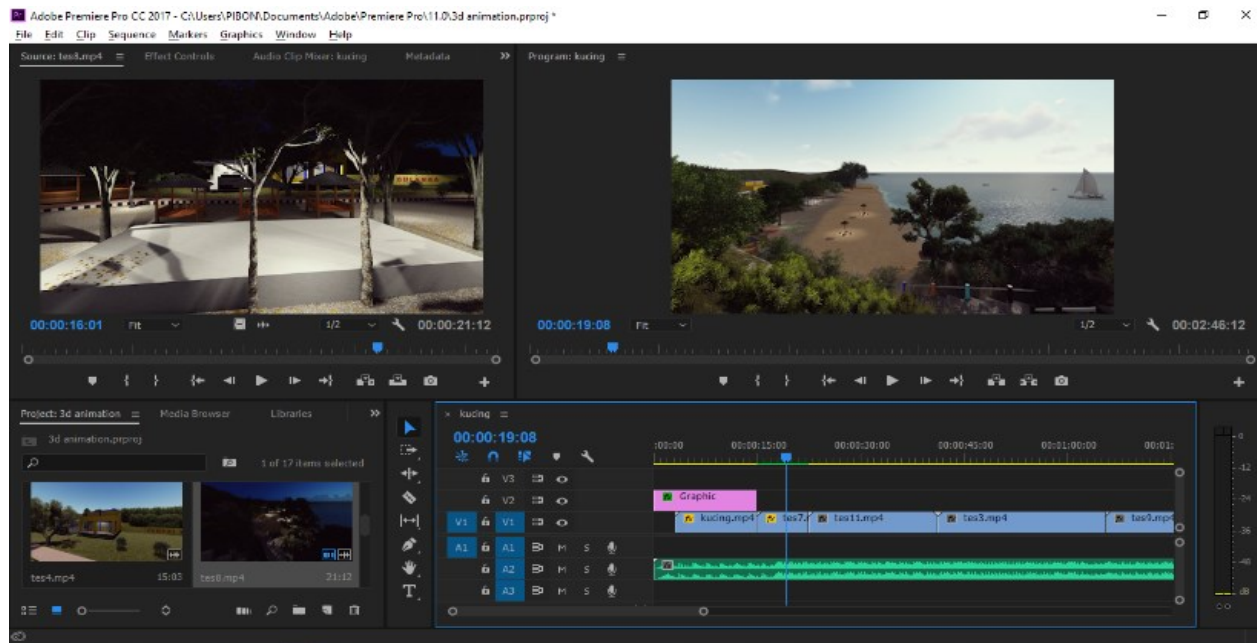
Adobe Premiere Pro CC 2017 - C:\Users\PIBON\Documents\Adobe\Premiere Pro\11.0\3d animation.prproj *

File Edit Clip Sequence Markers Graphics Window Help

Source: tes8.mp4 ≡ Effect Controls Audio Clip Mixer: kucing Metadata »

Program: kucing ≡

00:00:16:01 Fit 1/2 00:00:21:12

00:00:19:08 Fit 1/2 00:02:46:12

Project: 3d animation ≡ Media Browser Libraries »

3d animation.prproj

1 of 17 items selected

tes4.mp4 15:03 tes8.mp4 21:12

× kucing ≡

00:00:19:08

:00:00 00:00:15:00 00:00:30:00 00:00:45:00 00:01:00:00 00:01:

V3

V2

V1 V1

A1 A1 M S

A2 M S

A3 M S

Graphic

kucing.mp4 tes7. tes11.mp4 tes3.mp4 tes9.mp4

0
-12
-24
-36
-48
dB